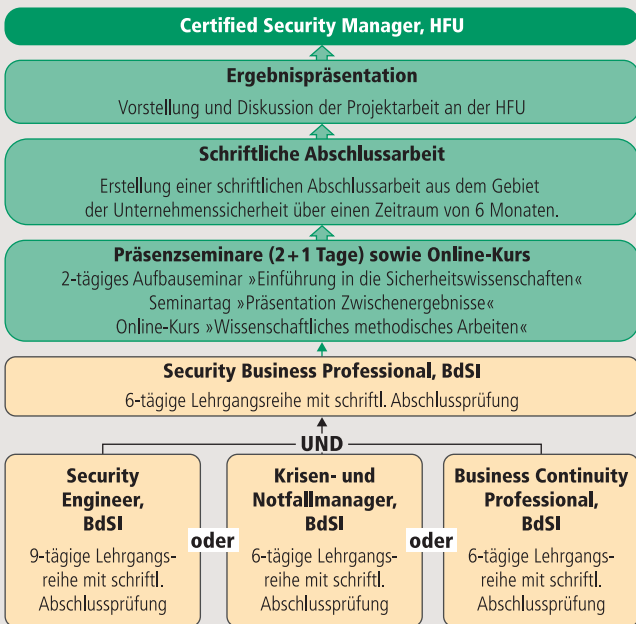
Certified Security Manager, HFU

Ergebnispräsentation

Vorstellung und Diskussion der Projektarbeit an der HFU

Schriftliche Abschlussarbeit

Erstellung einer schriftlichen Abschlussarbeit aus dem Gebiet der Unternehmenssicherheit über einen Zeitraum von 6 Monaten.

Präsenzseminare (2+1 Tage) sowie Online-Kurs

2-tägiges Aufbauseminar »Einführung in die Sicherheitswissenschaften«
Seminartag »Präsentation Zwischenergebnisse«
Online-Kurs »Wissenschaftliches methodisches Arbeiten«

Security Business Professional, BdSI

6-tägige Lehrgangsreihe mit schriftl. Abschlussprüfung

UND

Security Engineer, BdSI

9-tägige Lehrgangsreihe mit schriftl. Abschlussprüfung

oder

Krisen- und Notfallmanager, BdSI

6-tägige Lehrgangsreihe mit schriftl. Abschlussprüfung

oder

Business Continuity Professional, BdSI

6-tägige Lehrgangsreihe mit schriftl. Abschlussprüfung